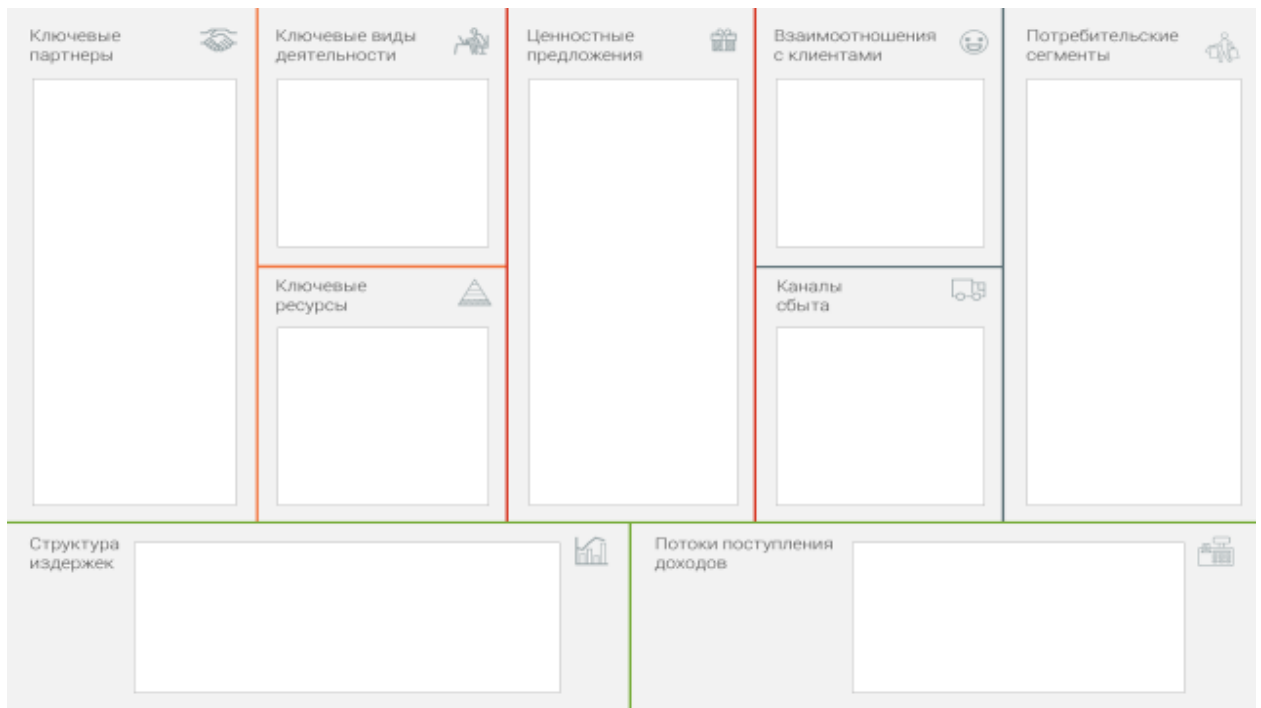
Ключевые партнеры

Ключевые виды деятельности

Ключевые ресурсы

Ценностные предложения

Взаимоотношения с клиентами

Каналы сбыта

Потребительские сегменты

Структура издержек

Потоки поступления доходов